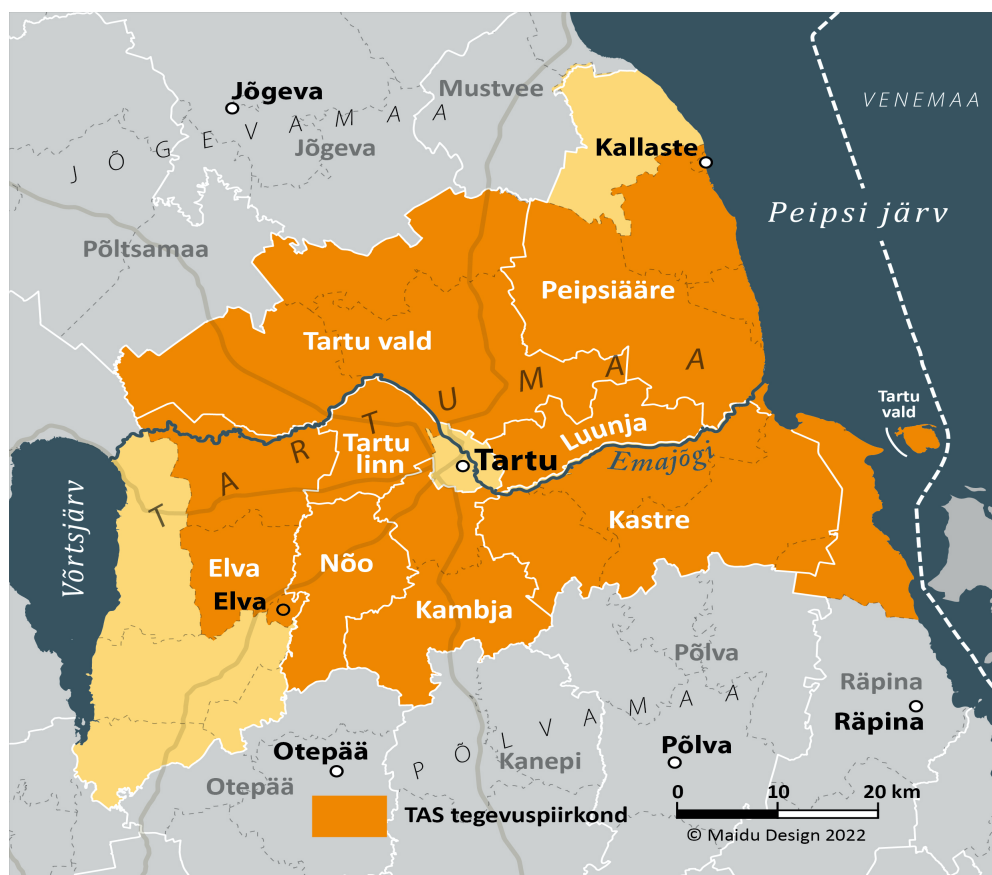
Jõgeva
J Õ G E V A M A A
Jõgeva
Mustvee
VENEMAA
Kallaste
Peipsi järv
Põltsamaa
Peipsiääre
Tartu vald
T A R T U M A A
Tartu vald
Tartu linn
Tartu
Luunja
Emajõgi
Võrtsjärv
Kastre
Elva
Nõo
Elva
Kambja
Põlva
Räpina
P Õ L V A M A A
Räpina
Otepää
Põlva
Kanepi
Otepää
TAS tegevuspiirkond
0
10
20 km
© Maidu Design 2022